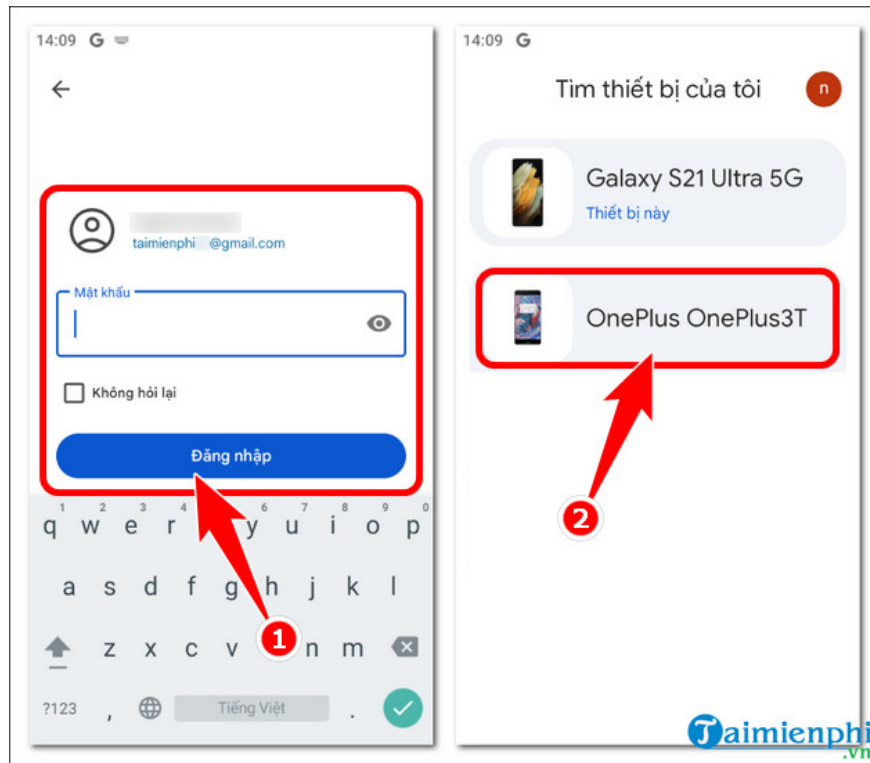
14:09 G

taimienphi @gmail.com

Mật khẩu

Không hỏi lại

Đăng nhập

1 2 3 4 5 6 7 8 9 0
q w e r t y u i o p
a s d f g h j k l
z x c v b n m
?123 , Tiếng Việt .

1

14:09 G

Tìm thiết bị của tôi

n

Galaxy S21 Ultra 5G
Thiết bị này

OnePlus OnePlus3T

2

Taimienphi
.vn